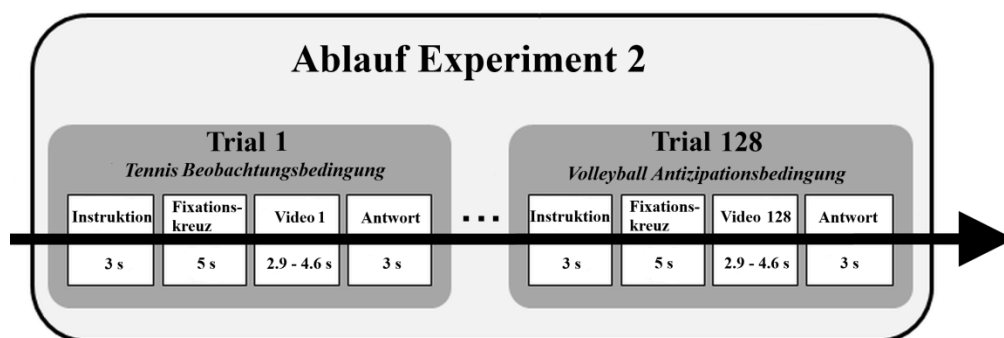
Ablauf Experiment 2

Trial 1
Tennis Beobachtungsbedingung

| Instruktion | Fixationskreuz | Video 1 | Antwort |
|---|---|---|---|
| 3 s | 5 s | 2.9 - 4.6 s | 3 s |

...

Trial 128
Volleyball Antizipationsbedingung

| Instruktion | Fixationskreuz | Video 128 | Antwort |
|---|---|---|---|
| 3 s | 5 s | 2.9 - 4.6 s | 3 s |